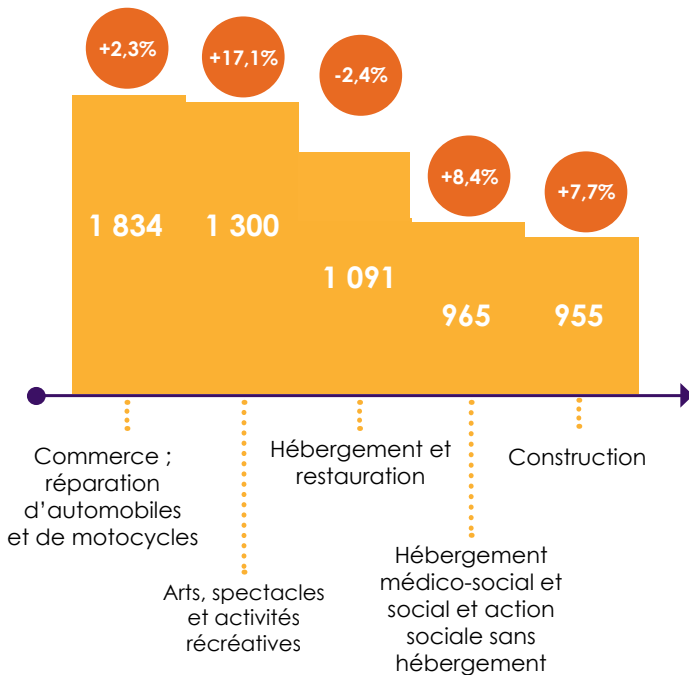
+2,3%

+17,1%

-2,4%

+8,4%

+7,7%

1 834

1 300

1 091

965

955

Commerce ; réparation d'automobiles et de motocycles

Arts, spectacles et activités récréatives

Hébergement et restauration

Hébergement médico-social et social et action sociale sans hébergement

Construction